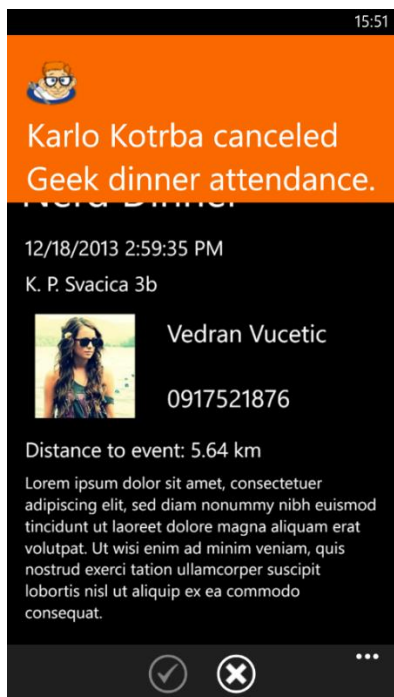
15:51

Karlo Kotrba canceled Geek dinner attendance.

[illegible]

12/18/2013 2:59:35 PM

K. P. Svacica 3b

Vedran Vucetic

0917521876

Distance to event: 5.64 km

Lorem ipsum dolor sit amet, consectetuer adipiscing elit, sed diam nonummy nibh euismod tincidunt ut laoreet dolore magna aliquam erat volutpat. Ut wisi enim ad minim veniam, quis nostrud exerci tation ullamcorper suscipit lobortis nisl ut aliquip ex ea commodo consequat.

...